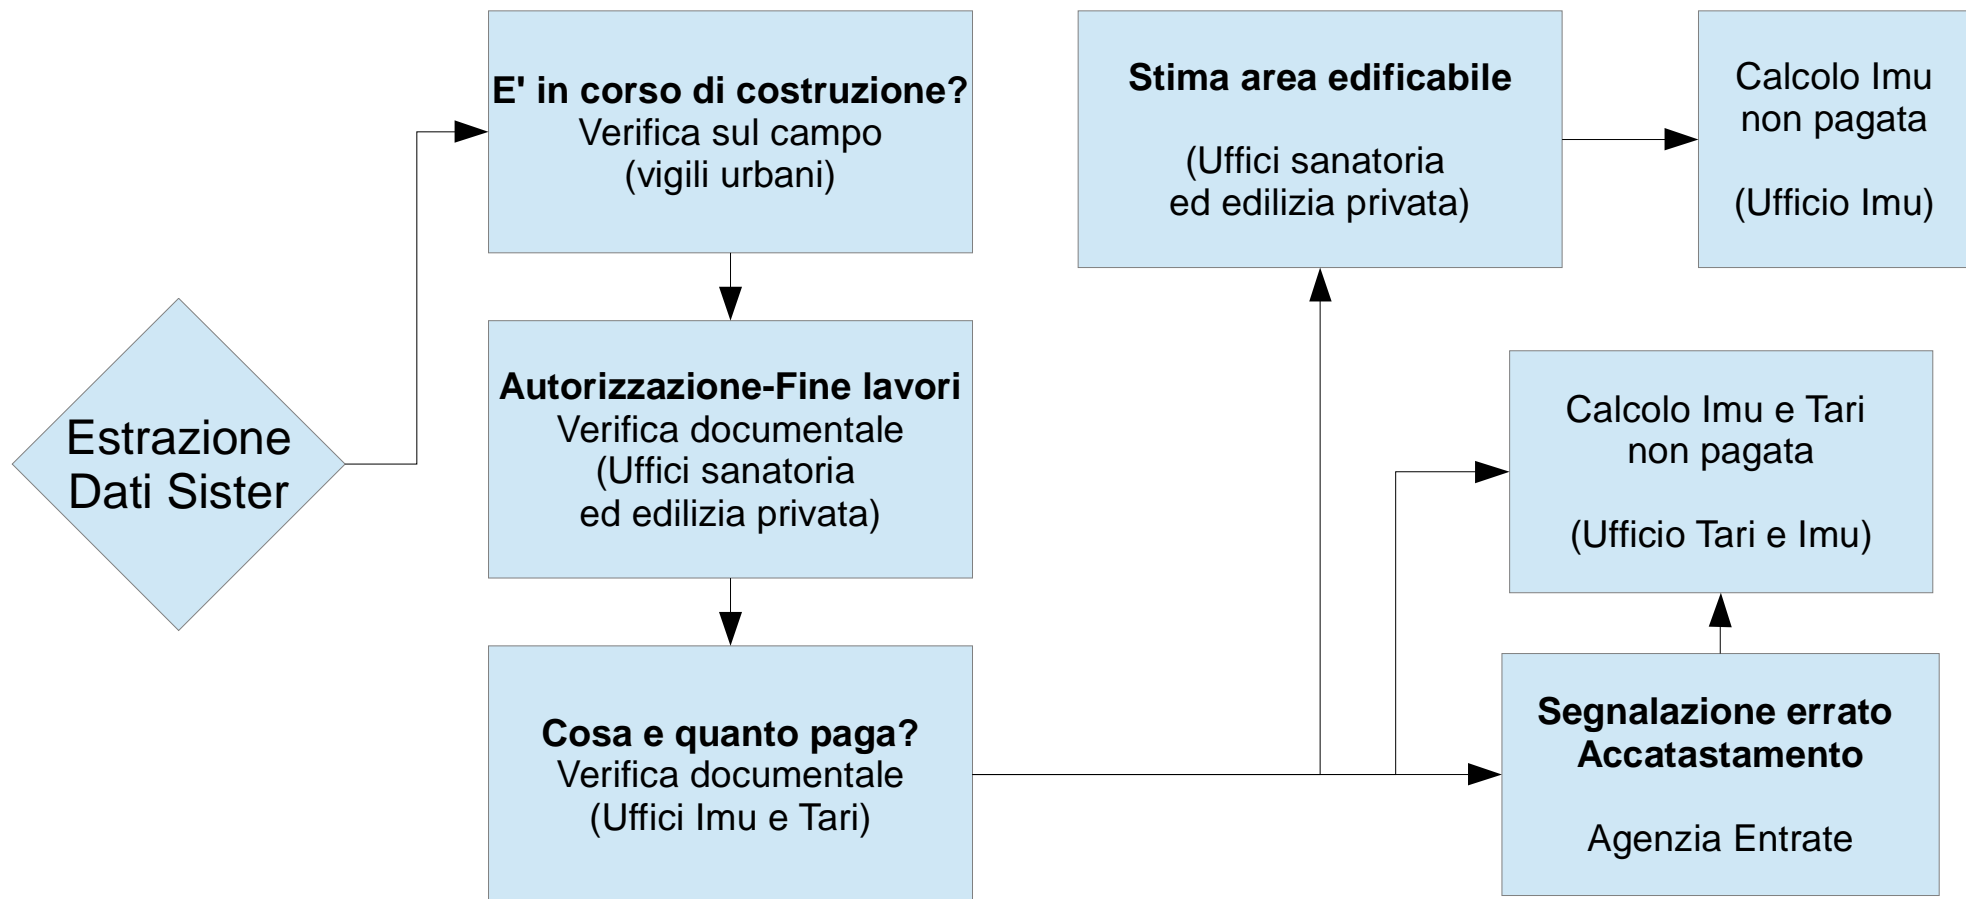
Estrazione Dati Sister

**E' in corso di costruzione?**
Verifica sul campo
(vigili urbani)

**Autorizzazione-Fine lavori**
Verifica documentale
(Uffici sanatoria
ed edilizia privata)

**Cosa e quanto paga?**
Verifica documentale
(Uffici Imu e Tari)

**Stima area edificabile**

(Uffici sanatoria
ed edilizia privata)

Calcolo Imu
non pagata

(Ufficio Imu)

Calcolo Imu e Tari
non pagata

(Ufficio Tari e Imu)

**Segnalazione errato
Accatastamento**

Agenzia Entrate